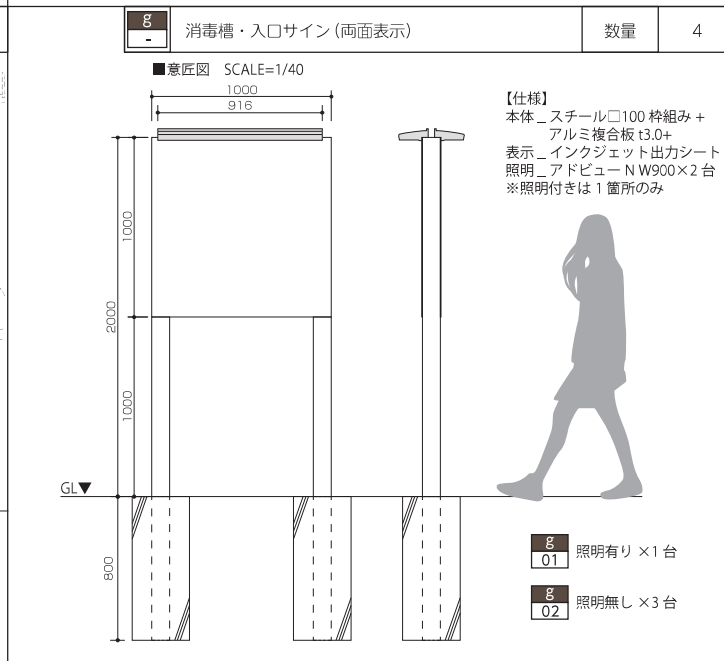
g
-
消毒槽・入口サイン(両面表示)
数量
4

■意匠図 SCALE=1/40

1000
916

【仕様】
本体＿スチール□100 枠組み＋
アルミ複合板 t3.0+
表示＿インクジェット出力シート
照明＿アドビューＮ W900×2 台
※照明付きは 1 箇所のみ

1000
2000
1000
GL▼
800

g
01
照明有り ×1 台

g
02
照明無し ×3 台